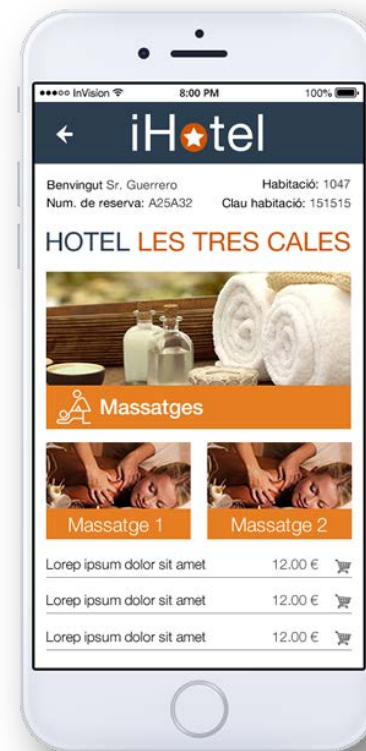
●●●○○ InVision 8:00 PM 100%

← iHotel

Benvingut Sr. Guerrero
Num. de reserva: A25A32

Habitació: 1047
Clau habitació: 151515

HOTEL LES TRES CALES

Massatges

Massatge 1

Massatge 2

Lorem ipsum dolor sit amet 12.00 €

Lorem ipsum dolor sit amet 12.00 €

Lorem ipsum dolor sit amet 12.00 €